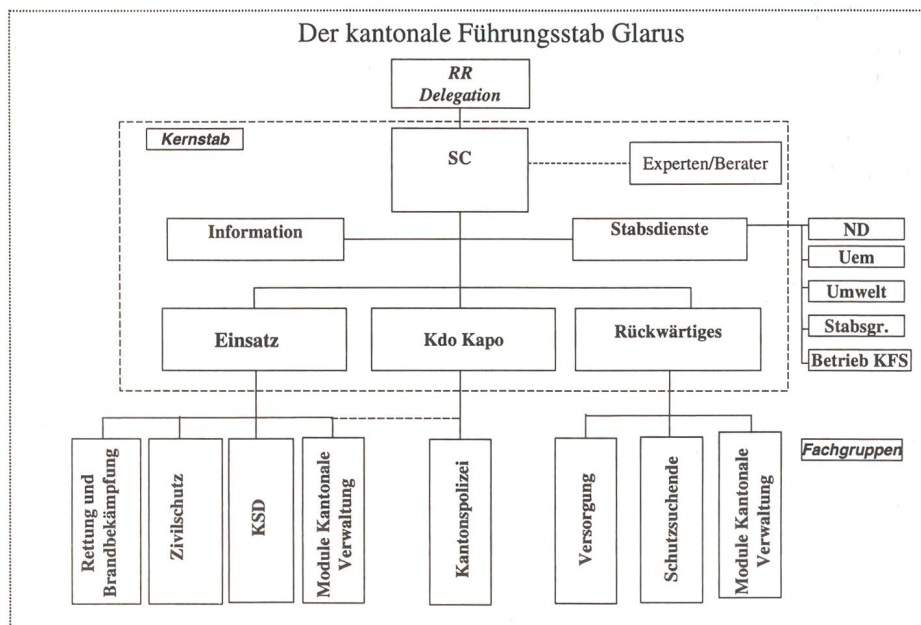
Der kantonale Führungsstab Glarus

RR Delegation

Kernstab

SC

Experten/Berater

Information

Stabsdienste

ND

Uem

Umwelt

Stabsgr.

Betrieb KFS

Einsatz

Kdo Kapo

Rückwärtiges

Fachgruppen

Rettung und Brandbekämpfung

Zivilschutz

KSD

Module Kantonale Verwaltung

Kantonspolizei

Versorgung

Schutzsuchende

Module Kantonale Verwaltung